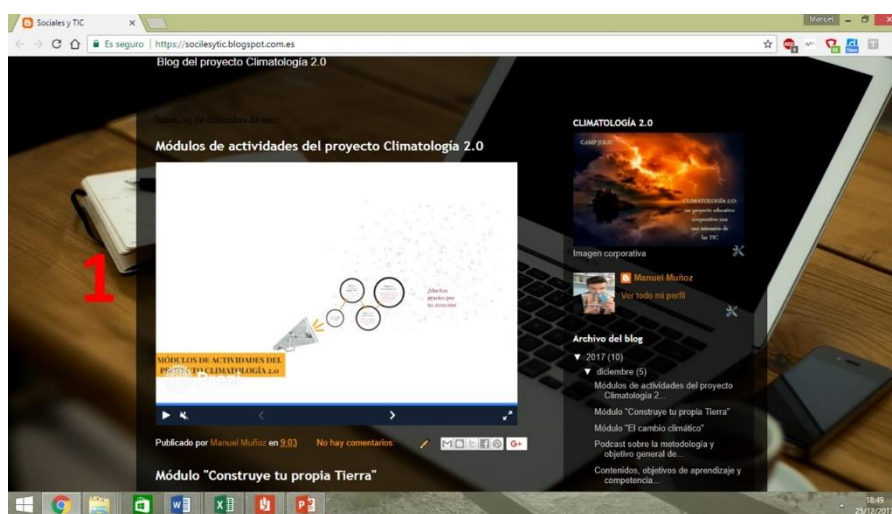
Sociales y TIC
Manuel
Es seguro | https://socilesytic.blogspot.com.es
Blog del proyecto Climatología 2.0

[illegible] de diciembre de 2017

Módulos de actividades del proyecto Climatologia 2.0

¡Muchas gracias por su atención!

MÓDULOS DE ACTIVIDADES DEL PROYECTO CLIMATOLOGÍA 2.0

1

Publicado por Manuel Muñoz en 9:03 No hay comentarios:

Módulo "Construye tu propia Tierra"

CLIMATOLOGÍA 2.0

CAMP JOLIU

CLIMATOLOGÍA 2.0: un proyecto educativo cooperativo con uso intensivo de las TIC

Imagen corporativa

Manuel Muñoz
Ver todo mi perfil

Archivo del blog
▼ 2017 (10)
▼ diciembre (5)
Módulos de actividades del proyecto Climatología 2...
Módulo "Construye tu propia Tierra"
Módulo "El cambio climático"
Podcast sobre la metodología y objetivo general de...
Contenidos, objetivos de aprendizaje y competencia...

18:49
25/12/2017